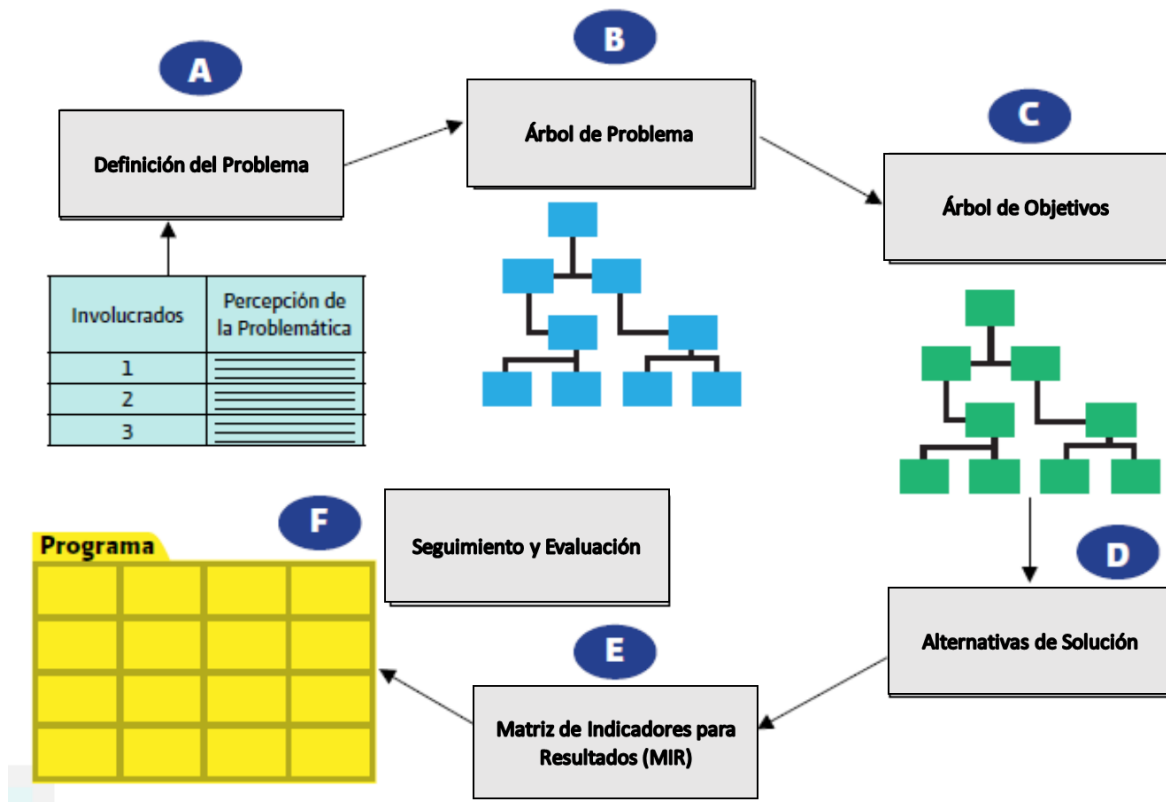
A

Definición del Problema

| Involucrados | Percepción de la Problemática |
|---|---|
| 1 | |
| 2 | |
| 3 | |

B

Árbol de Problema

C

Árbol de Objetivos

D

Alternativas de Solución

E

Matriz de Indicadores para Resultados (MIR)

F

Seguimiento y Evaluación

Programa